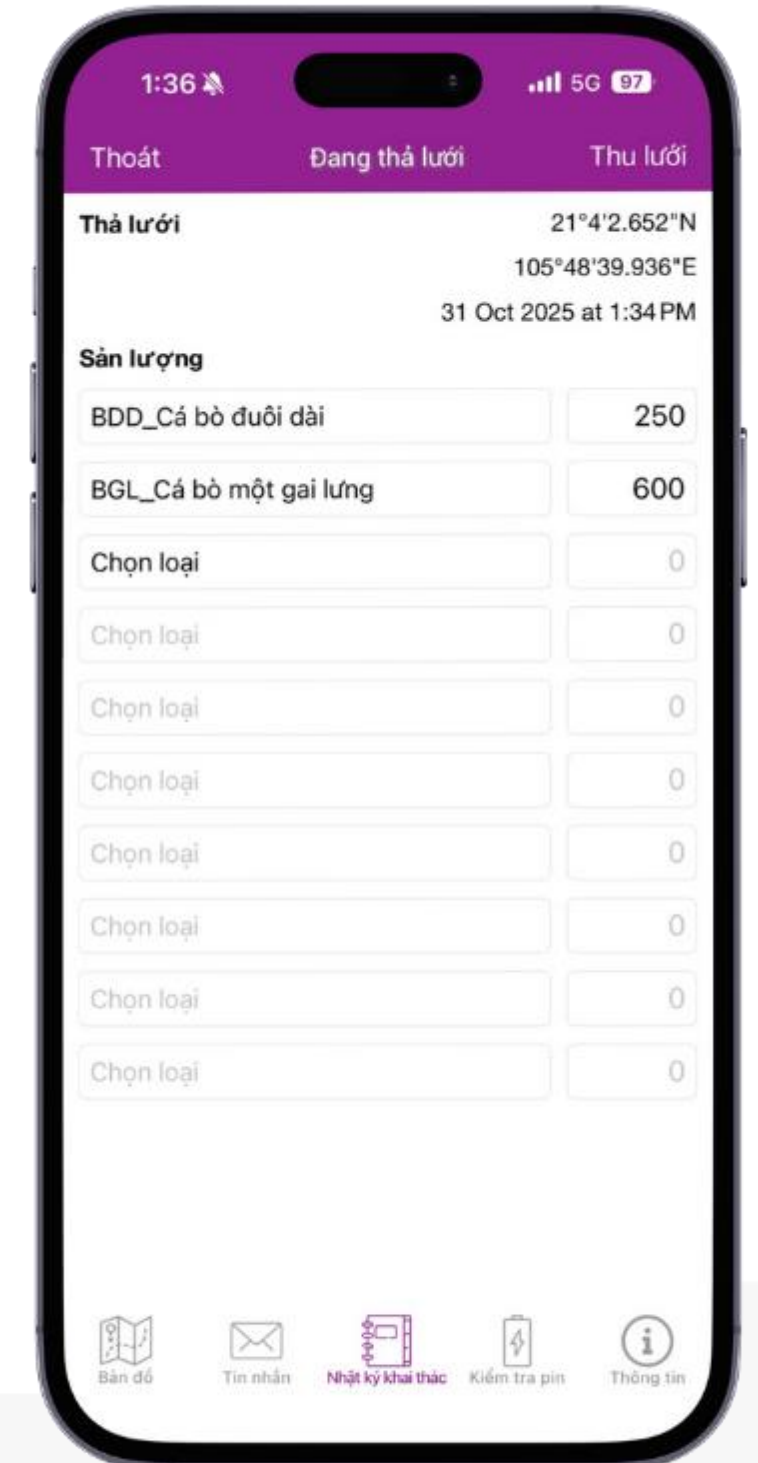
1:36 5G 97

Thoát Đang thả lưới Thu lưới

Thả lưới 21°4'2.652"N
105°48'39.936"E
31 Oct 2025 at 1:34 PM

Sản lượng

| | |
|---|---|
| BDD_Cá bò đuôi dài | 250 |
| BGL_Cá bò một gai lưng | 600 |
| Chọn loại | 0 |
| Chọn loại | 0 |
| Chọn loại | 0 |
| Chọn loại | 0 |
| Chọn loại | 0 |
| Chọn loại | 0 |
| Chọn loại | 0 |
| Chọn loại | 0 |

Bản đồ Tin nhắn Nhật ký khai thác Kiểm tra pin Thông tin